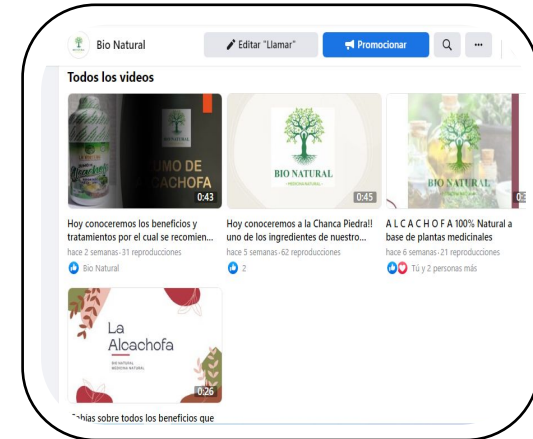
Bio Natural

Editar "Llamar"

Promocionar

Todos los videos

UMO DE
ACHOFA

0:43

Hoy conoceremos los beneficios y tratamientos por el cual se recomien...

hace 2 semanas · 31 reproducciones

Bio Natural

BIO NATURAL

0:45

Hoy conoceremos a la Chanca Piedra!! uno de los ingredientes de nuestro...

hace 5 semanas · 62 reproducciones

2

BIO NATURAL

A L C A C H O F A 100% Natural a base de plantas medicinales

hace 6 semanas · 21 reproducciones

Tú y 2 personas más

La
Alcachofa

BIO NATURAL
MEDICINA NATURAL

0:26

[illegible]abias sobre todos los beneficios que